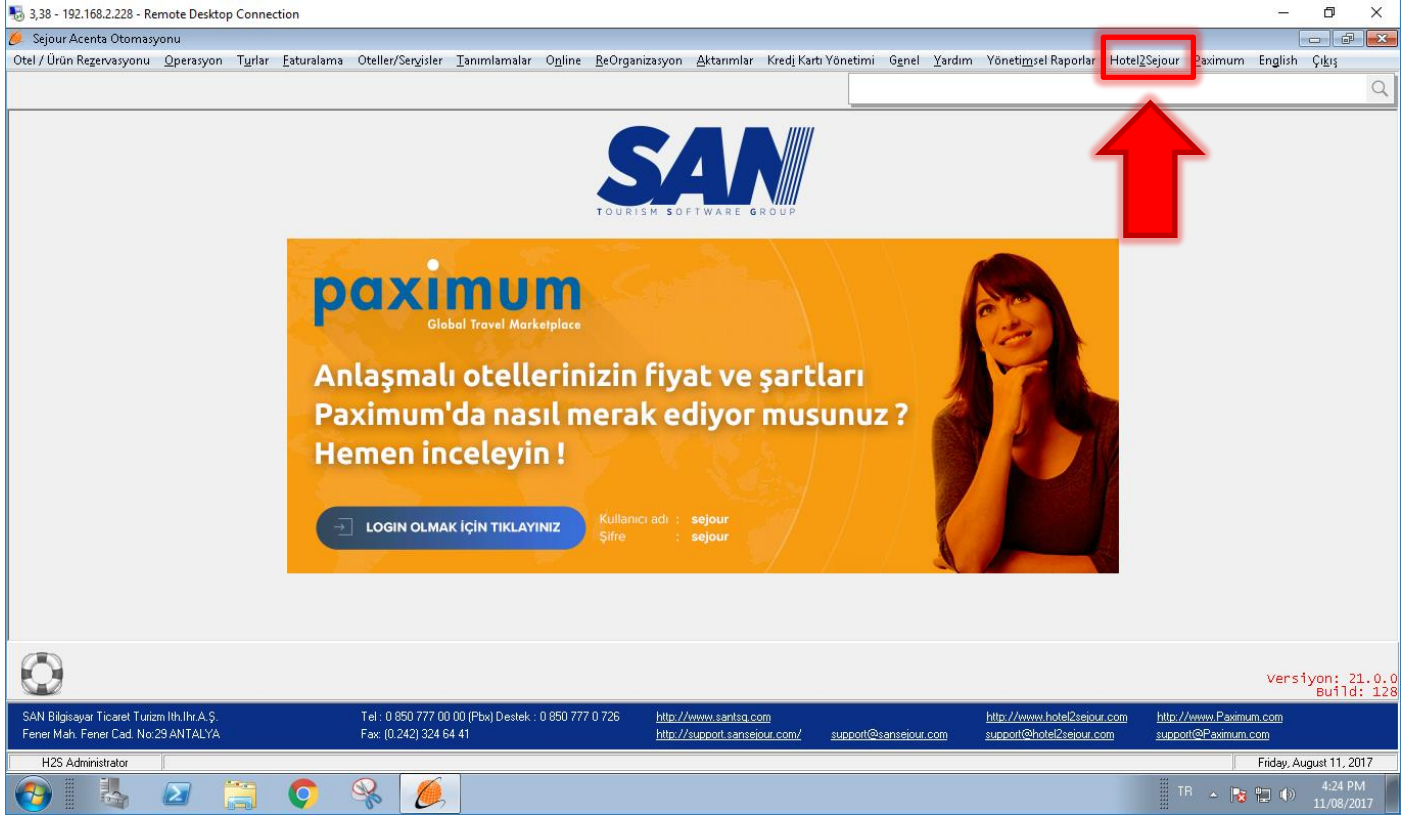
3,38 - 192.168.2.228 - Remote Desktop Connection

Sejour Acenta Otomasyonu

Otel / Ürün Rezervasyonu Operasyon Turlar Faturalama Oteller/Servisler Tanımlamalar Online ReOrganizasyon Aktarımlar Kredi Kartı Yönetimi Genel Yardım Yönetimsel Raporlar Hotel2Sejour Paximum English Çıkış

SAN
TOURISM SOFTWARE GROUP

paximum
Global Travel Marketplace

Anlaşmalı otellerinizin fiyat ve şartları Paximum'da nasıl merak ediyor musunuz ? Hemen inceleyin !

LOGIN OLMAK İÇİN TIKLAYINIZ

Kullanıcı adı : sejour
Şifre : sejour

Versiyon: 21.0.0
Build: 128

SAN Bilgisayar Ticaret Turizm Ith.Ihr.A.Ş.
Fener Mah. Fener Cad. No:29 ANTALYA

Tel : 0 850 777 00 00 (Pbx) Destek : 0 850 777 0 726
Fax: (0.242) 324 64 41

http://www.santsg.com
http://support.sansejour.com/

support@sansejour.com

http://www.hotel2sejour.com
support@hotel2sejour.com

http://www.Paximum.com
support@Paximum.com

H2S Administrator

Friday, August 11, 2017

TR

4:24 PM
11/08/2017